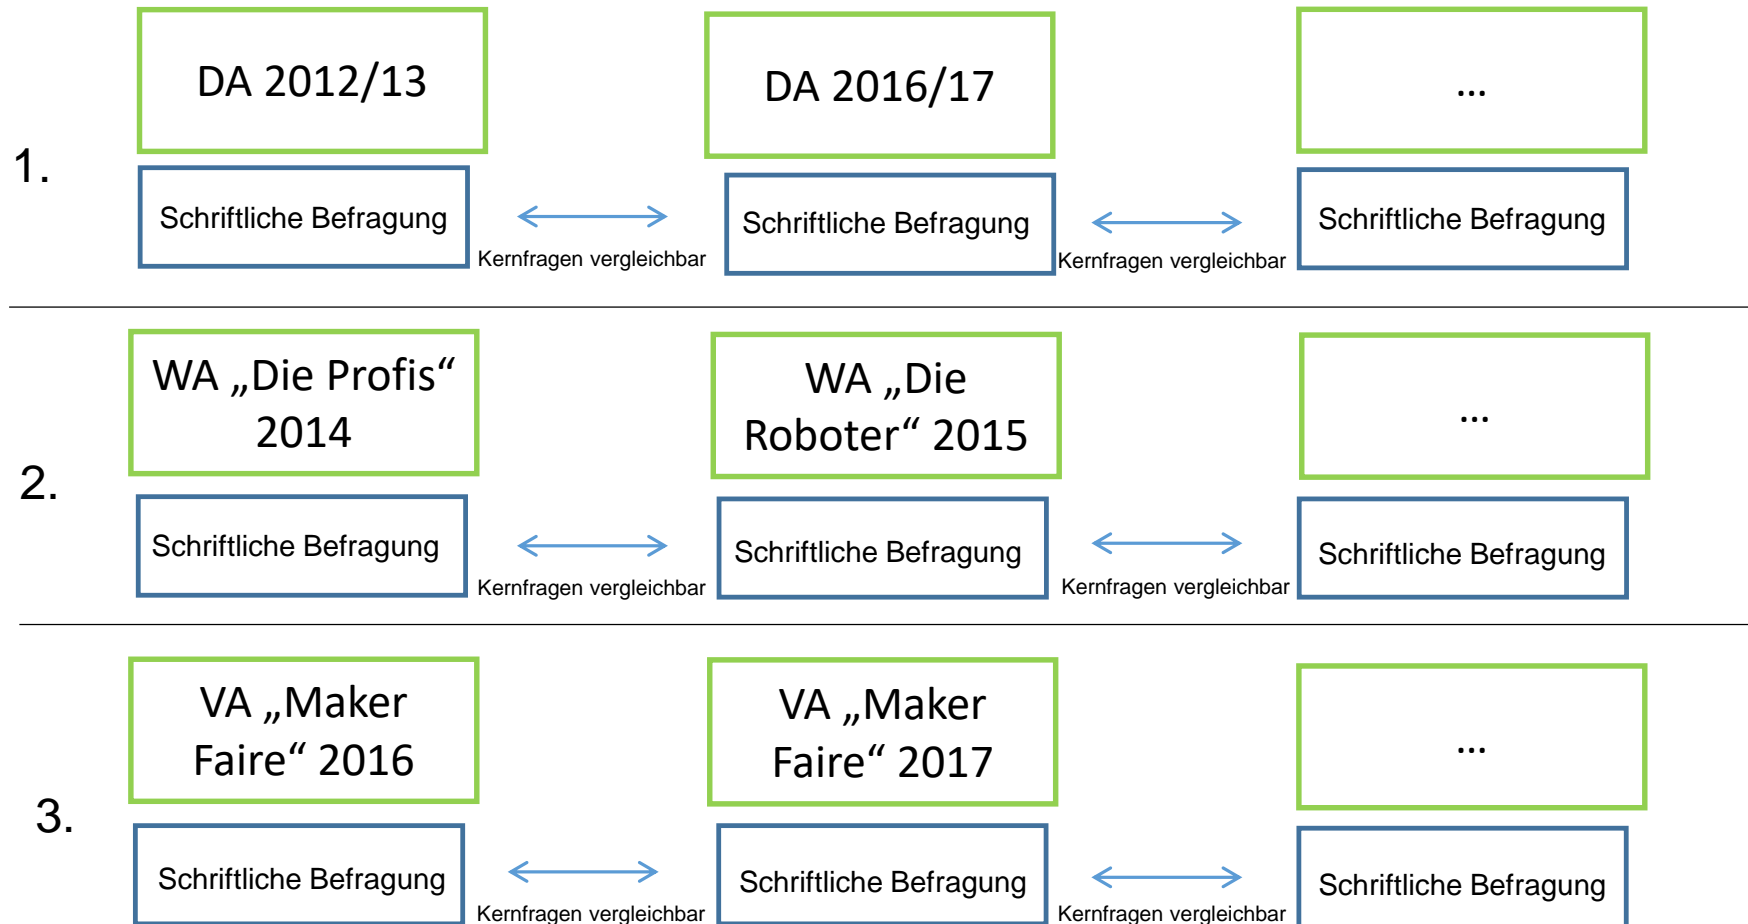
1.

DA 2012/13

Schriftliche Befragung

Kernfragen vergleichbar

DA 2016/17

Schriftliche Befragung

Kernfragen vergleichbar

...

Schriftliche Befragung

2.

WA „Die Profis“ 2014

Schriftliche Befragung

Kernfragen vergleichbar

WA „Die Roboter“ 2015

Schriftliche Befragung

Kernfragen vergleichbar

...

Schriftliche Befragung

3.

VA „Maker Faire“ 2016

Schriftliche Befragung

Kernfragen vergleichbar

VA „Maker Faire“ 2017

Schriftliche Befragung

Kernfragen vergleichbar

...

Schriftliche Befragung